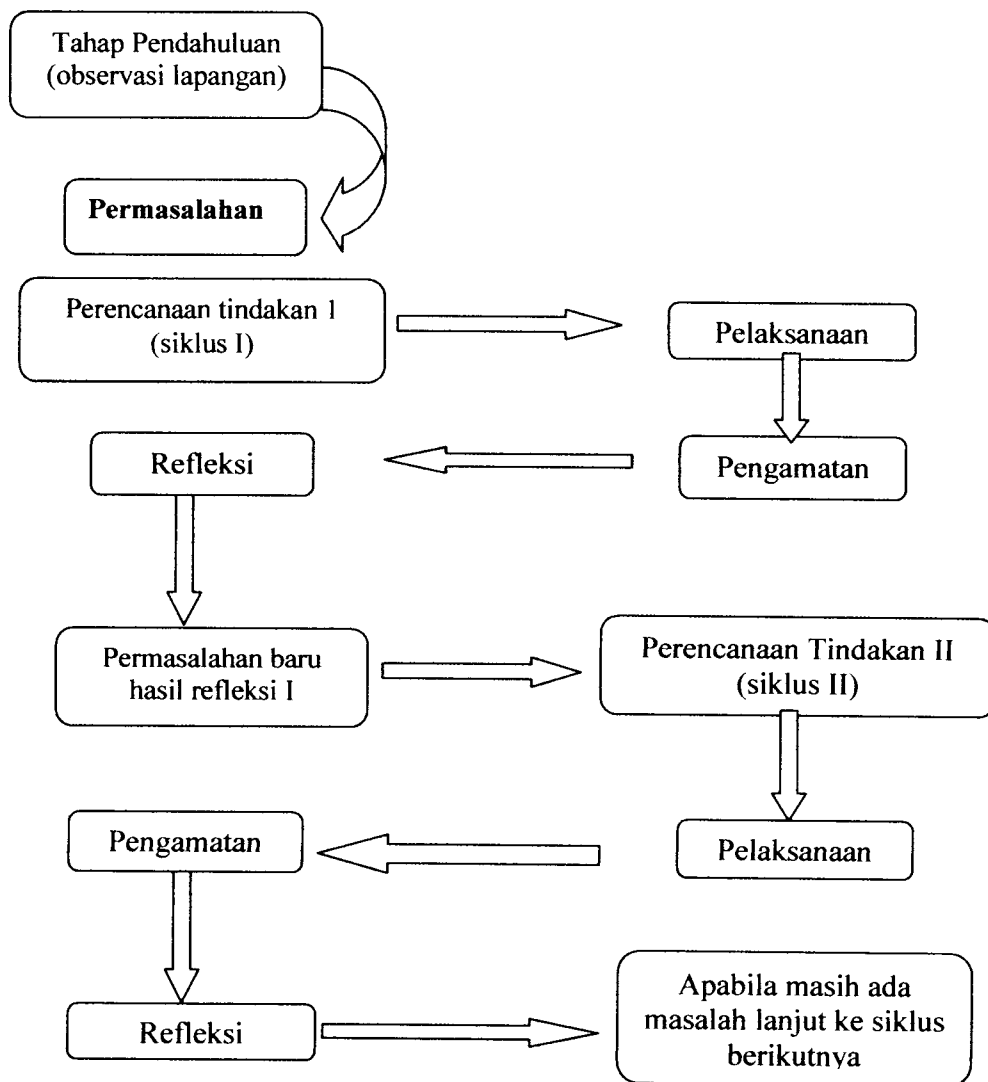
Tahap Pendahuluan (observasi lapangan)

**Permasalahan**

Perencanaan tindakan 1 (siklus I)

Pelaksanaan

Pengamatan

Refleksi

Permasalahan baru hasil refleksi I

Perencanaan Tindakan II (siklus II)

Pelaksanaan

Pengamatan

Refleksi

Apabila masih ada masalah lanjut ke siklus berikutnya